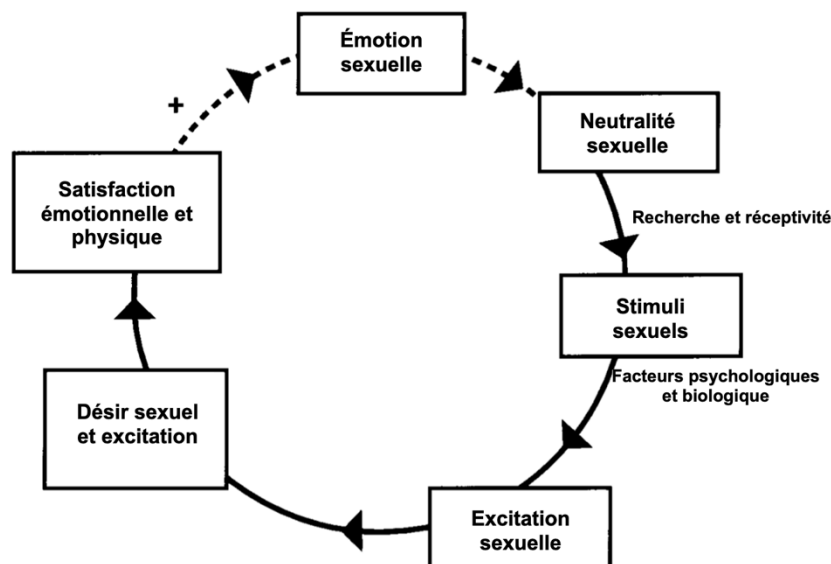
Émotion sexuelle

Neutralité sexuelle

Recherche et réceptivité

Stimuli sexuels

Facteurs psychologiques et biologique

Excitation sexuelle

Désir sexuel et excitation

Satisfaction émotionnelle et physique

+